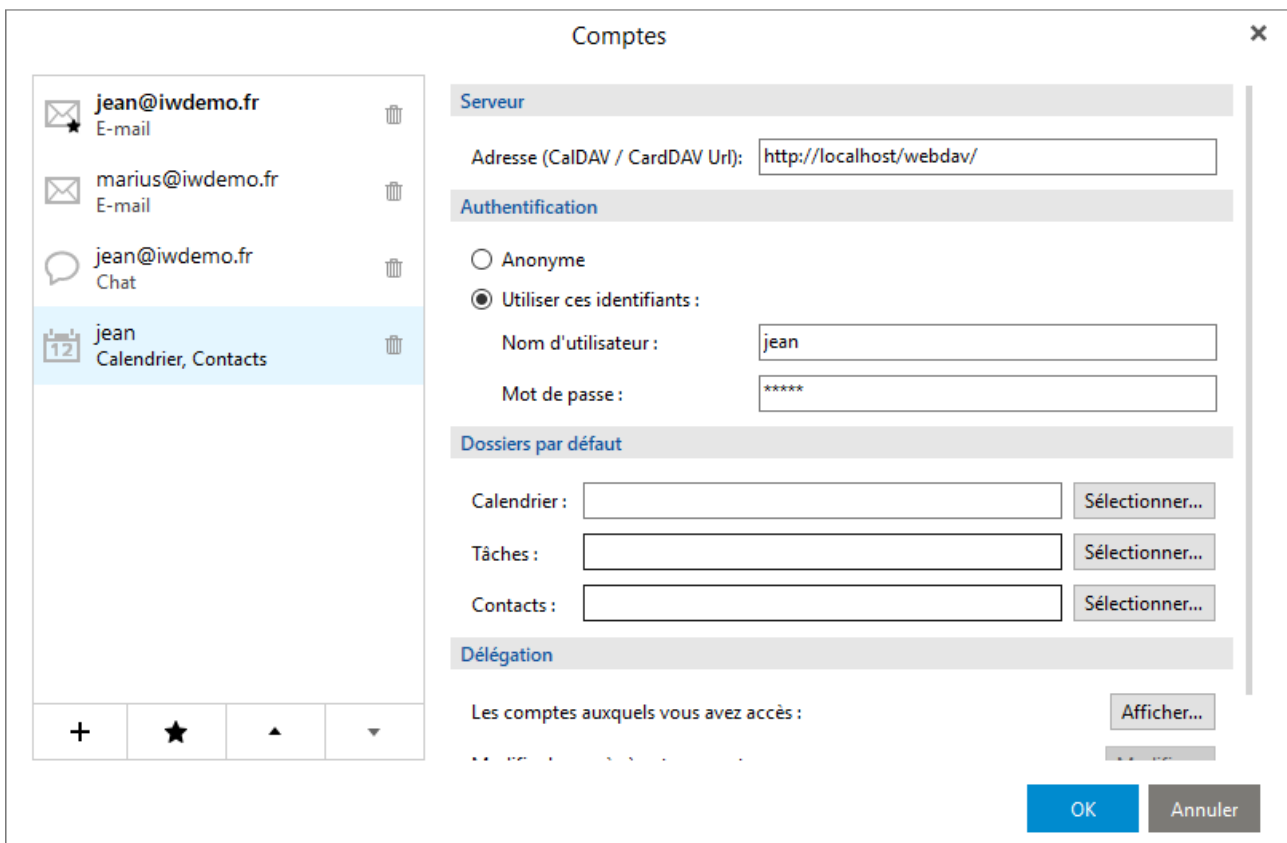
Comptes

×

jean@iwdemo.fr
E-mail

marius@iwdemo.fr
E-mail

jean@iwdemo.fr
Chat

12

jean
Calendrier, Contacts

+ ★ ▲ ▼

Serveur

Adresse (CalDAV / CardDAV Url): http://localhost/webdav/

Authentification

Anonyme

Utiliser ces identifiants :

Nom d'utilisateur : jean

Mot de passe : *****

Dossiers par défaut

Calendrier : Sélectionner...

Tâches : Sélectionner...

Contacts : Sélectionner...

Délégation

Les comptes auxquels vous avez accès : Afficher...

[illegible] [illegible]

OK Annuler